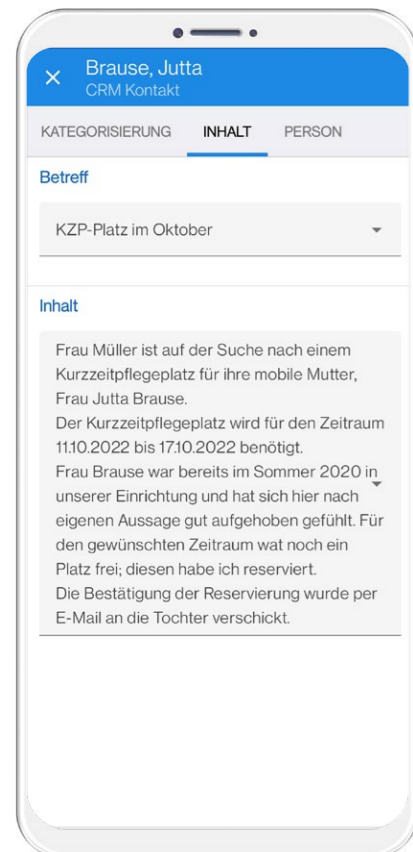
× Brause, Jutta
CRM Kontakt

KATEGORISIERUNG INHALT PERSON

Betreff

KZP-Platz im Oktober

Inhalt

Frau Müller ist auf der Suche nach einem Kurzzeitpflegeplatz für ihre mobile Mutter, Frau Jutta Brause.
Der Kurzzeitpflegeplatz wird für den Zeitraum 11.10.2022 bis 17.10.2022 benötigt.
Frau Brause war bereits im Sommer 2020 in unserer Einrichtung und hat sich hier nach eigenen Aussage gut aufgehoben gefühlt. Für den gewünschten Zeitraum wat noch ein Platz frei; diesen habe ich reserviert.
Die Bestätigung der Reservierung wurde per E-Mail an die Tochter verschickt.